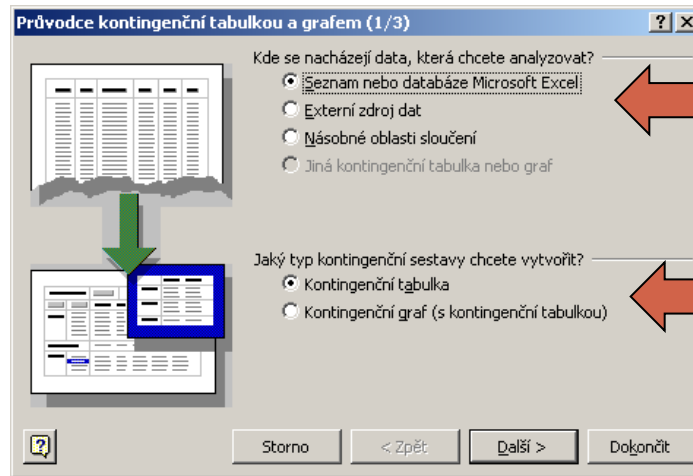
Průvodce kontingenční tabulkou a grafem (1/3)

?
X

Kde se nacházejí data, která chcete analyzovat?

Seznam nebo databáze Microsoft Excel

Externí zdroj dat

Násobné oblasti sloučení

Jiná kontingenční tabulka nebo graf

Jaký typ kontingenční sestavy chcete vytvořit?

Kontingenční tabulka

Kontingenční graf (s kontingenční tabulkou)

Storno

< Zpět

Další >

Dokončit